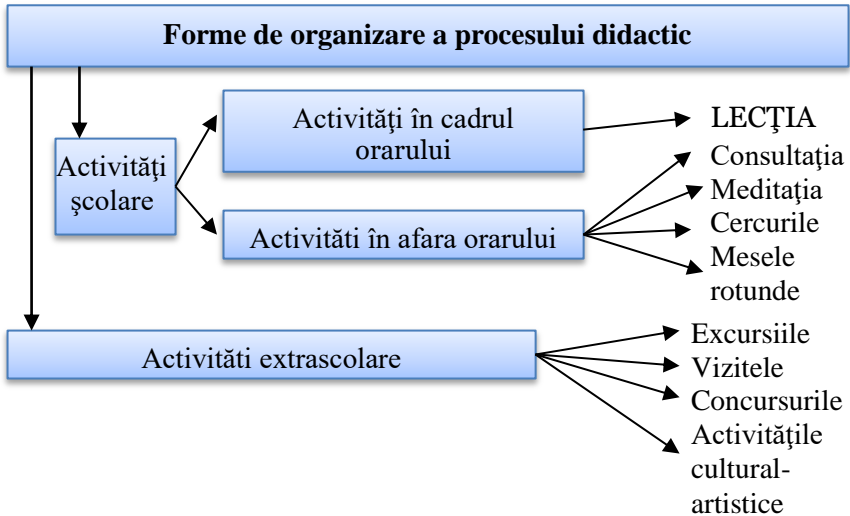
Forme de organizare a procesului didactic

Activităţi şcolare

Activităţi în cadrul orarului

LECŢIA

Activităti în afara orarului

Consultaţia
Meditaţia
Cercurile
Mesele rotunde

Activităti extrascolare

Excursiile
Vizitele
Concursurile
Activităţile cultural-artistice